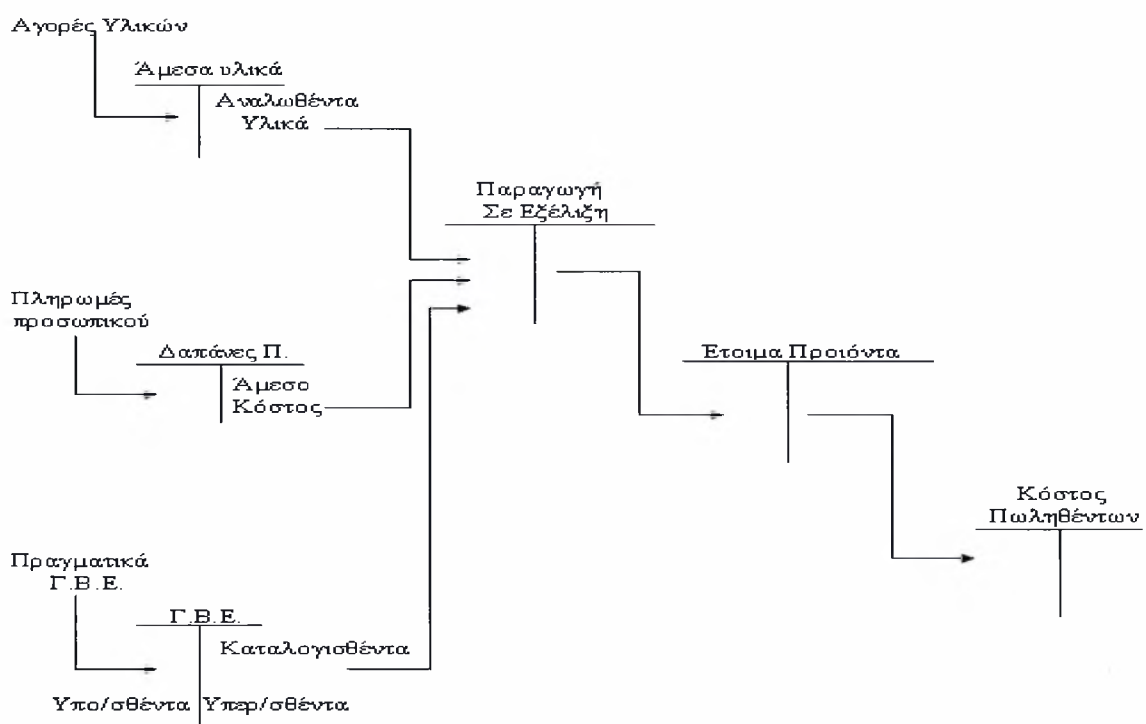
Αγορές Υλικών

Άμεσα υλικά

Αναλωθέντα Υλικά

Παραγωγή Σε Εξέλιξη

Πληρωμές προσωπικού

Δαπάνες Π.

Άμεσο Κόστος

Ετοιμα Προιόντα

Κόστος Πωληθέντων

Πραγματικά Γ.Β.Ε.

Γ.Β.Ε.

Καταλογισθέντα

Υπο/σθέντα Υπερ/σθέντα